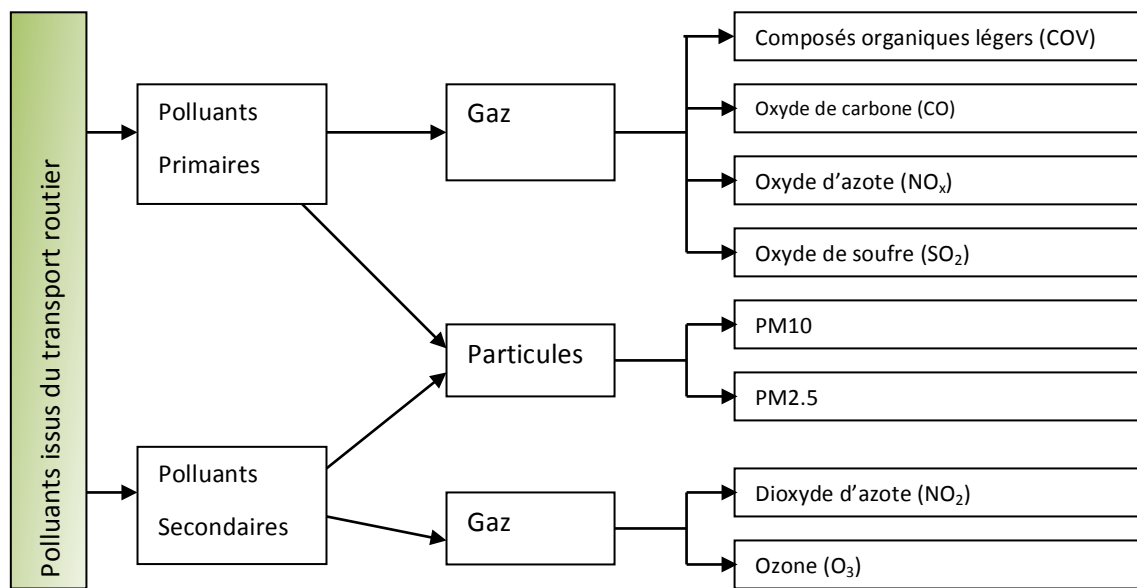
Polluants issus du transport routier

Polluants Primaires

Gaz

Composés organiques légers (COV)

Oxyde de carbone (CO)

Oxyde d'azote ($NO_x$)

Oxyde de soufre ($SO_2$)

Particules

PM10

PM2.5

Polluants Secondaires

Gaz

Dioxyde d'azote ($NO_2$)

Ozone ($O_3$)